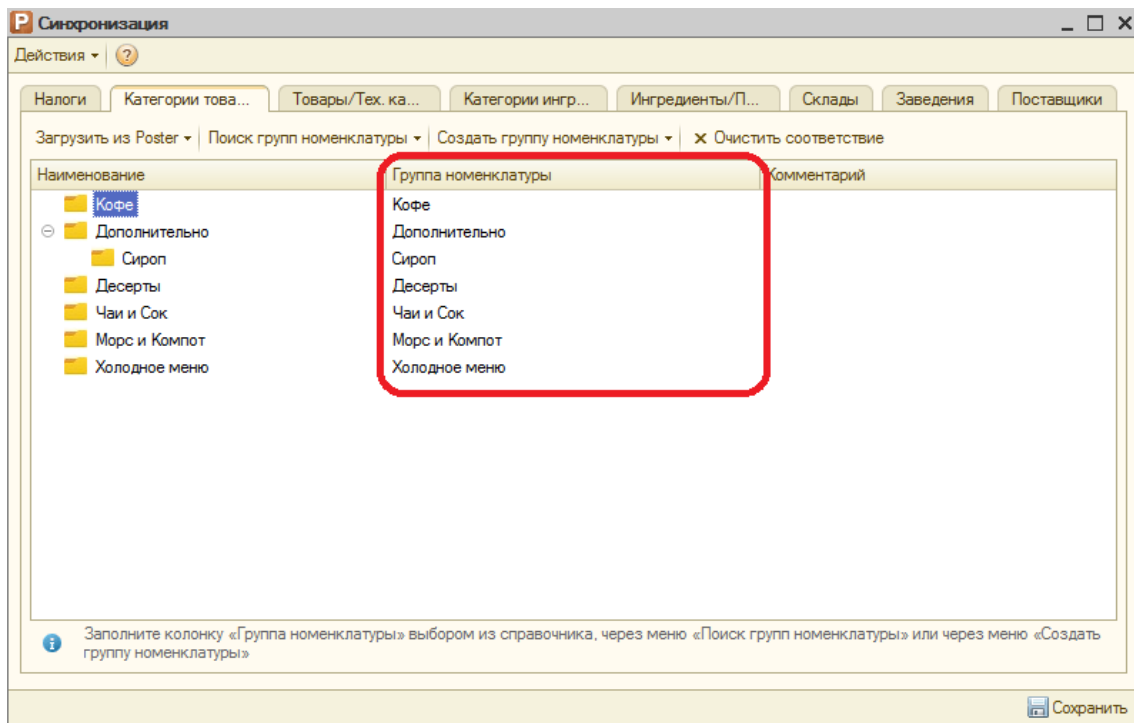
Синхронизация

Действия ▾ ?

Налоги | Категории това... | Товары/Тех. ка... | Категории ингр... | Ингредиенты/П... | Склады | Заведения | Поставщики

Загрузить из Poster ▾ | Поиск групп номенклатуры ▾ | Создать группу номенклатуры ▾ | ✕ Очистить соответствие

| Наименование | Группа номенклатуры | Комментарий |
|---|---|---|
| Кофе | Кофе | |
| Дополнительно | Дополнительно | |
| Сироп | Сироп | |
| Десерты | Десерты | |
| Чаи и Сок | Чаи и Сок | |
| Морс и Компот | Морс и Компот | |
| Холодное меню | Холодное меню | |

Заполните колонку «Группа номенклатуры» выбором из справочника, через меню «Поиск групп номенклатуры» или через меню «Создать группу номенклатуры»

Сохранить